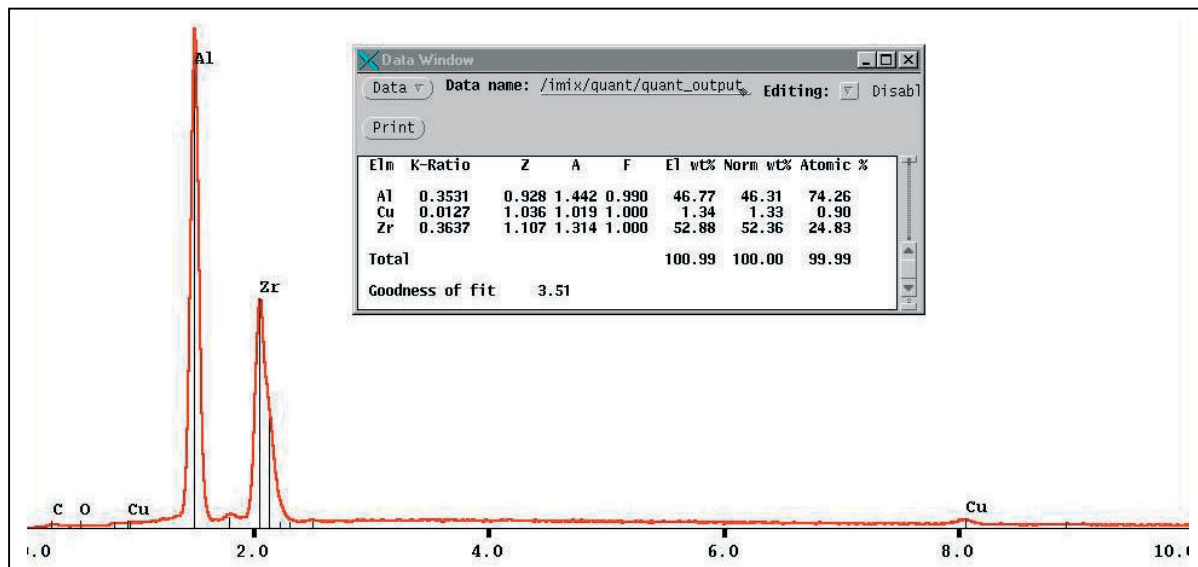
Al

Data Window

Data ▽ Data name: /imix/quant/quant_output Editing: ▽ Disabl

Print

| Elm | K-Ratio | Z | A | F | El wt% | Norm wt% | Atomic % |
|---|---|---|---|---|---|---|---|
| Al | 0.3531 | 0.928 | 1.442 | 0.990 | 46.77 | 46.31 | 74.26 |
| Cu | 0.0127 | 1.036 | 1.019 | 1.000 | 1.34 | 1.33 | 0.90 |
| Zr | 0.3637 | 1.107 | 1.314 | 1.000 | 52.88 | 52.36 | 24.83 |
| Total | | | | | 100.99 | 100.00 | 99.99 |

Goodness of fit 3.51

Zr

C O Cu

Cu

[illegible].0 2.0 4.0 6.0 8.0 10.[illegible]